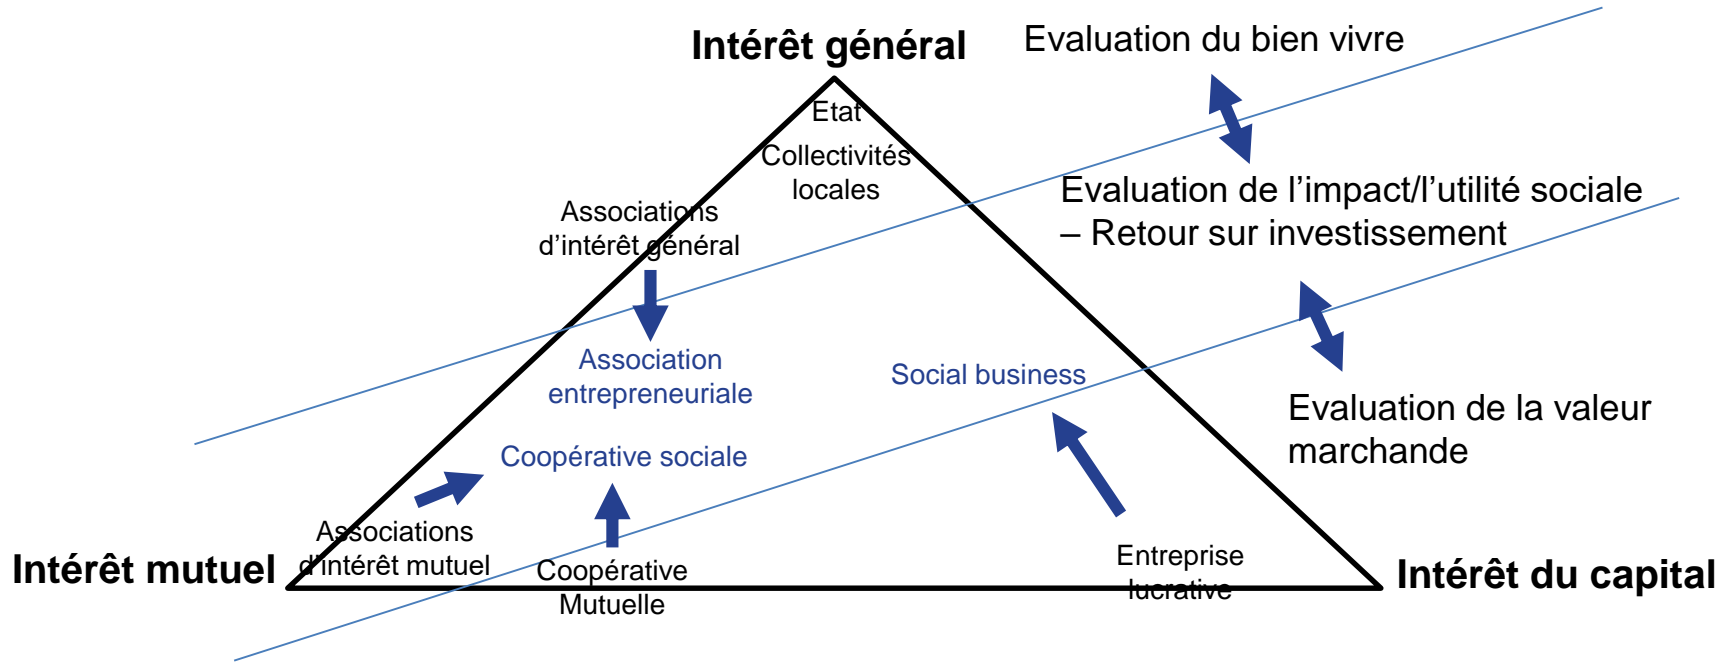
Intérêt général

Evaluation du bien vivre

Etat

Collectivités locales

Associations d'intérêt général

Evaluation de l'impact/l'utilité sociale – Retour sur investissement

Association entrepreneuriale

Social business

Evaluation de la valeur marchande

Coopérative sociale

Associations d'intérêt mutuel

Intérêt mutuel

Coopérative Mutuelle

Entreprise lucrative

Intérêt du capital